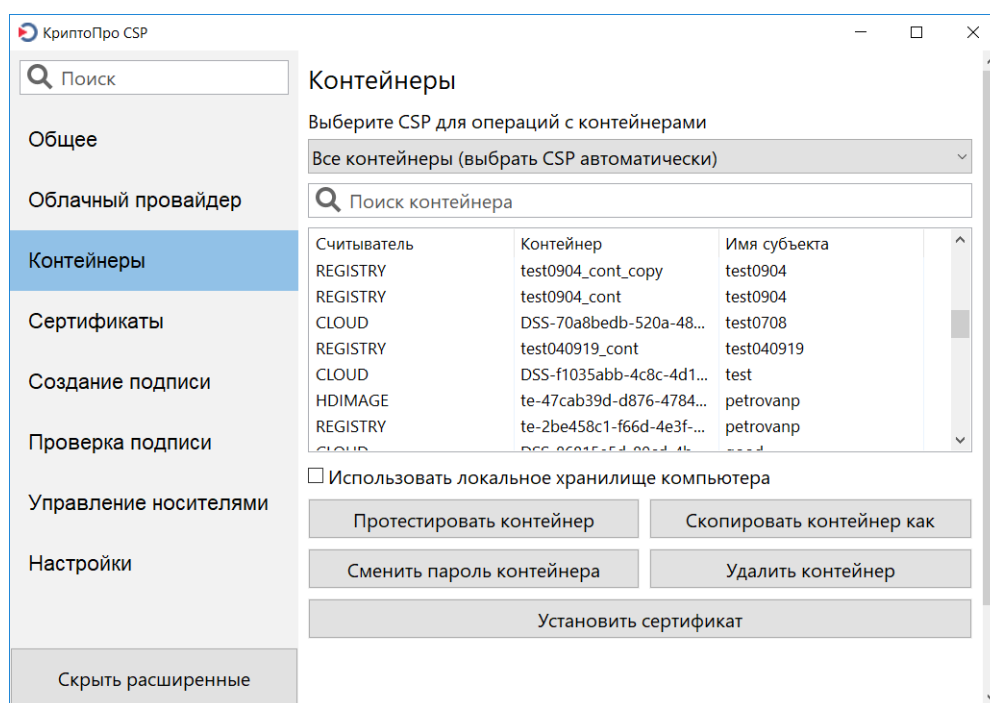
КриптоПро CSP

Поиск

Общее

Облачный провайдер

Контейнеры

Сертификаты

Создание подписи

Проверка подписи

Управление носителями

Настройки

Скрыть расширенные

Контейнеры

Выберите CSP для операций с контейнерами

Все контейнеры (выбрать CSP автоматически)

Поиск контейнера

| Считыватель | Контейнер | Имя субъекта |
|---|---|---|
| REGISTRY | test0904_cont_copy | test0904 |
| REGISTRY | test0904_cont | test0904 |
| CLOUD | DSS-70a8bedb-520a-48... | test0708 |
| REGISTRY | test040919_cont | test040919 |
| CLOUD | DSS-f1035abb-4c8c-4d1... | test |
| HDIMAGE | te-47cab39d-d876-4784... | petrovanp |
| REGISTRY | te-2be458c1-f66d-4e3f-... | petrovanp |
| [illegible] | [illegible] | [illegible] |

Использовать локальное хранилище компьютера

Протестировать контейнер

Скопировать контейнер как

Сменить пароль контейнера

Удалить контейнер

Установить сертификат